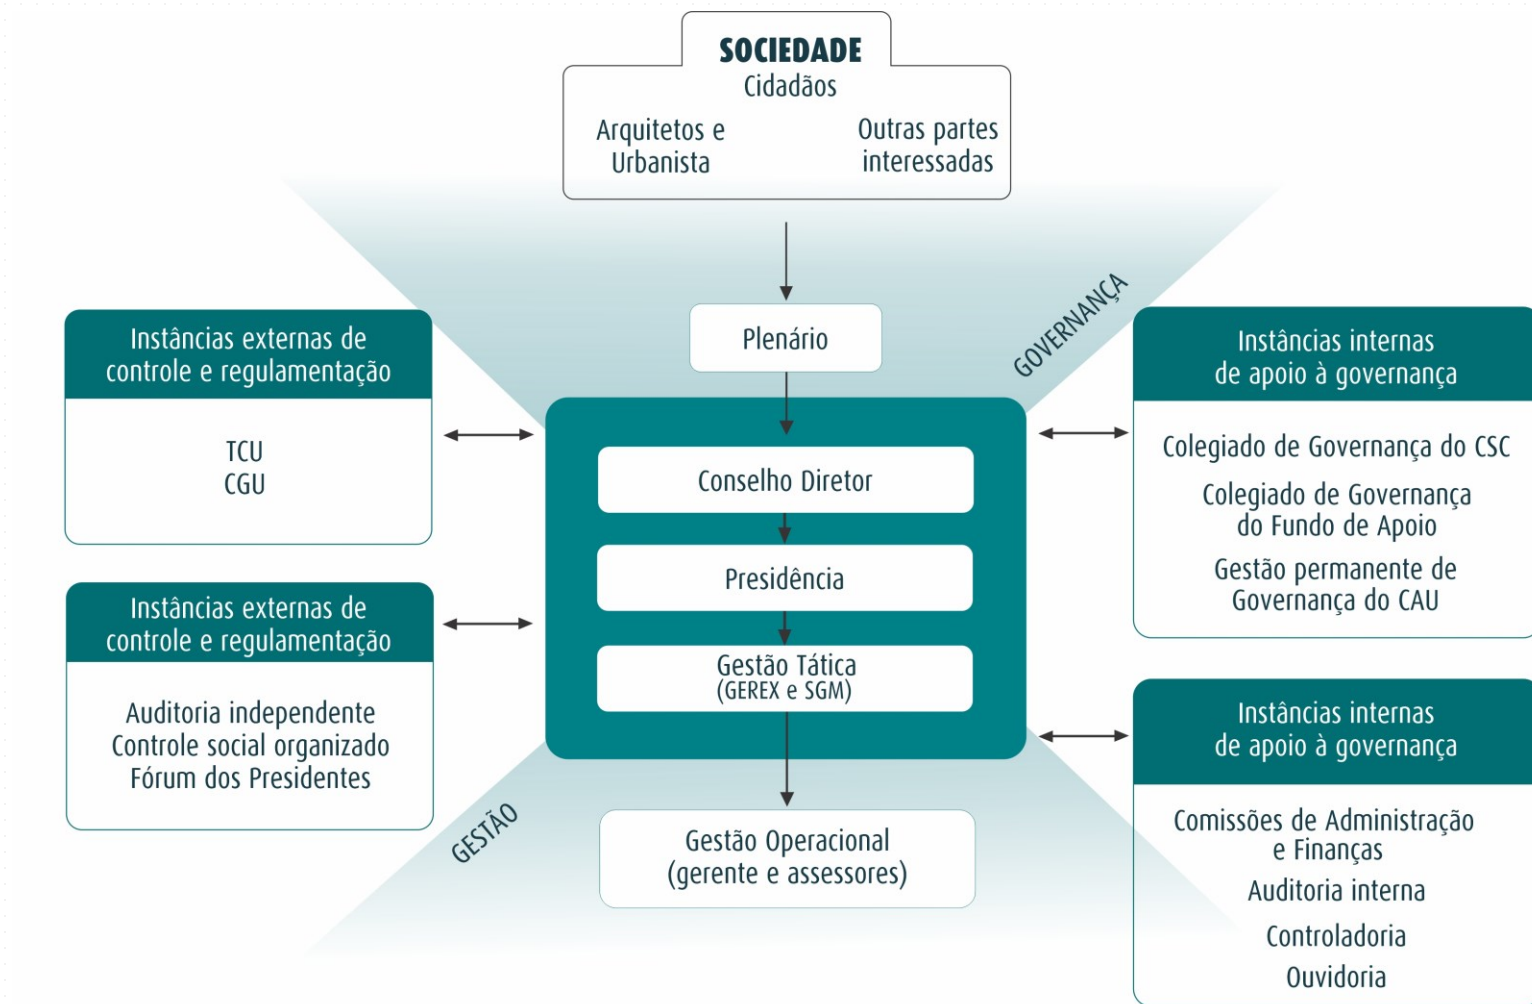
SOCIEDADE
Cidadãos
Arquitetos e Urbanista
Outras partes interessadas

Plenário

GOVERNANÇA

Instâncias externas de controle e regulamentação
TCU
CGU

Instâncias internas de apoio à governança
Colegiado de Governança do CSC
Colegiado de Governança do Fundo de Apoio
Gestão permanente de Governança do CAU

Conselho Diretor
Presidência
Gestão Tática
(GEREX e SGM)

Instâncias externas de controle e regulamentação
Auditoria independente
Controle social organizado
Fórum dos Presidentes

Instâncias internas de apoio à governança
Comissões de Administração e Finanças
Auditoria interna
Controladoria
Ouvidoria

GESTÃO

Gestão Operacional
(gerente e assessores)